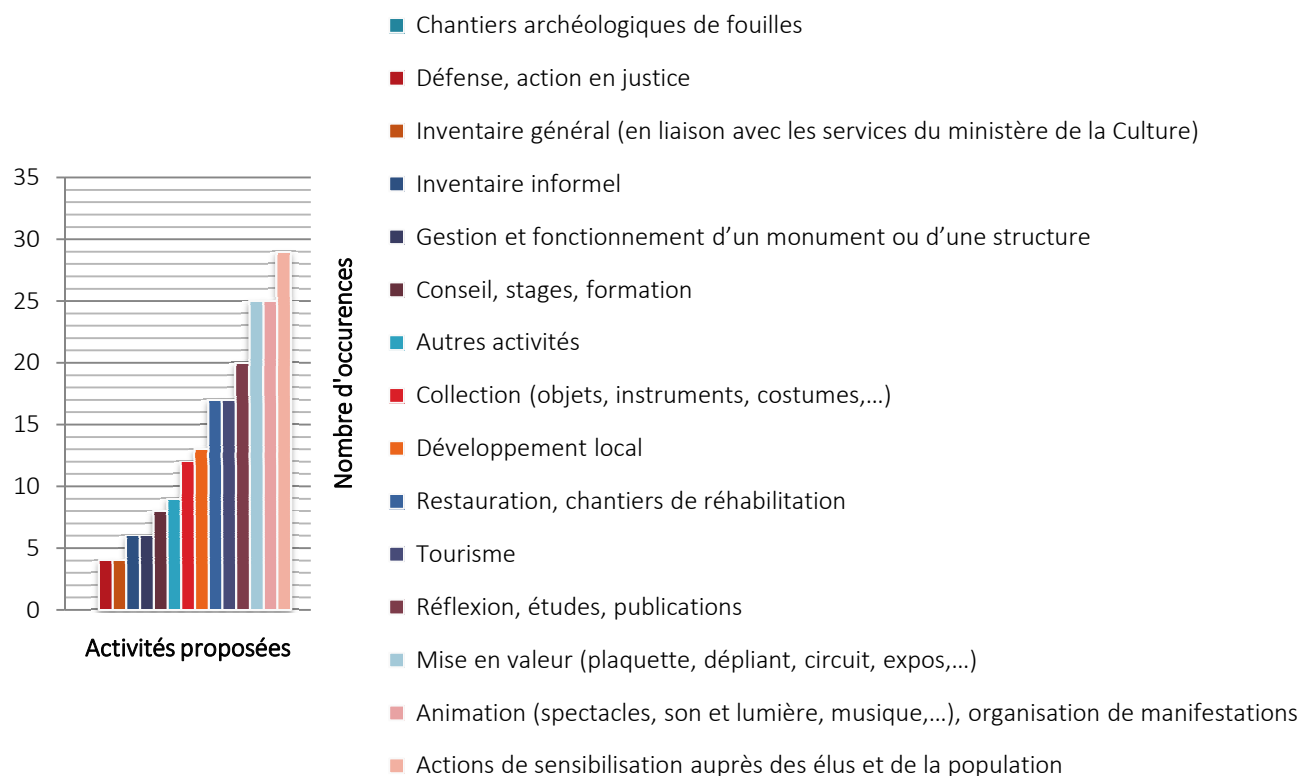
35
30
25
20
15
10
5
0

Activités proposées

Nombre d'occurences

Chantiers archéologiques de fouilles
Défense, action en justice
Inventaire général (en liaison avec les services du ministère de la Culture)
Inventaire informel
Gestion et fonctionnement d'un monument ou d'une structure
Conseil, stages, formation
Autres activités
Collection (objets, instruments, costumes,…)
Développement local
Restauration, chantiers de réhabilitation
Tourisme
Réflexion, études, publications
Mise en valeur (plaquette, dépliant, circuit, expos,…)
Animation (spectacles, son et lumière, musique,…), organisation de manifestations
Actions de sensibilisation auprès des élus et de la population